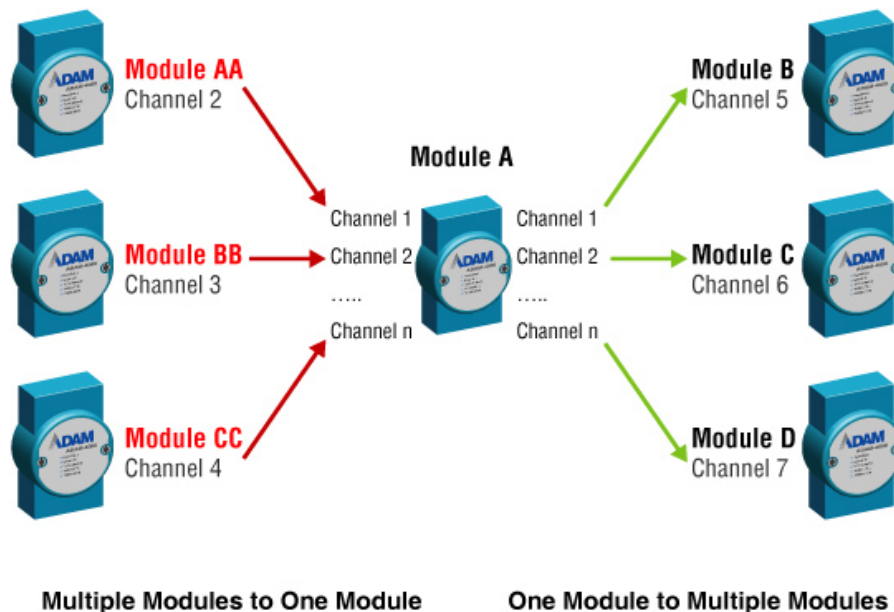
ADAM

Module AA
Channel 2

ADAM

Module BB
Channel 3

ADAM

Module CC
Channel 4

Module A

Channel 1
Channel 2
.....
Channel n

ADAM

Channel 1
Channel 2
.....
Channel n

Module B
Channel 5

ADAM

Module C
Channel 6

ADAM

Module D
Channel 7

ADAM

Multiple Modules to One Module

One Module to Multiple Modules